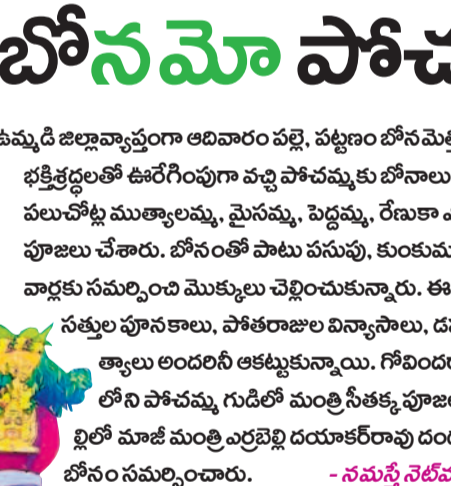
బోనమో పోచ

ఉమ్మడి జిల్లావ్యాప్తంగా ఆదివారం పల్లె, పట్టణం బోనమెత్త
భక్తిశ్రద్ధలతో ఊరేగింపుగా వచ్చి పోచమ్మకు బోనాలు
పలుచోట్ల ముత్యాలమ్మ, మైసమ్మ, పెద్దమ్మ, రేణుకా
పూజలు చేశారు. బోనంతో పాటు పసుపు, కుంకుమ
వార్లకు సమర్పించి మొక్కులు చెల్లించుకున్నారు. ఈ
సత్తుల పూనకాలు, పోతరాజుల విన్యాసాలు, డ
త్యాలు అందరినీ ఆకట్టుకున్నాయి. గోవింద
లోని పోచమ్మ గుడిలో మంత్రి సీతక్క పూజ
ల్లిలో మాజీ మంత్రి ఎర్రబెల్లి దయాకర్‌రావు దం
బోనం సమర్పించారు. - నమస్తే నెట్‌